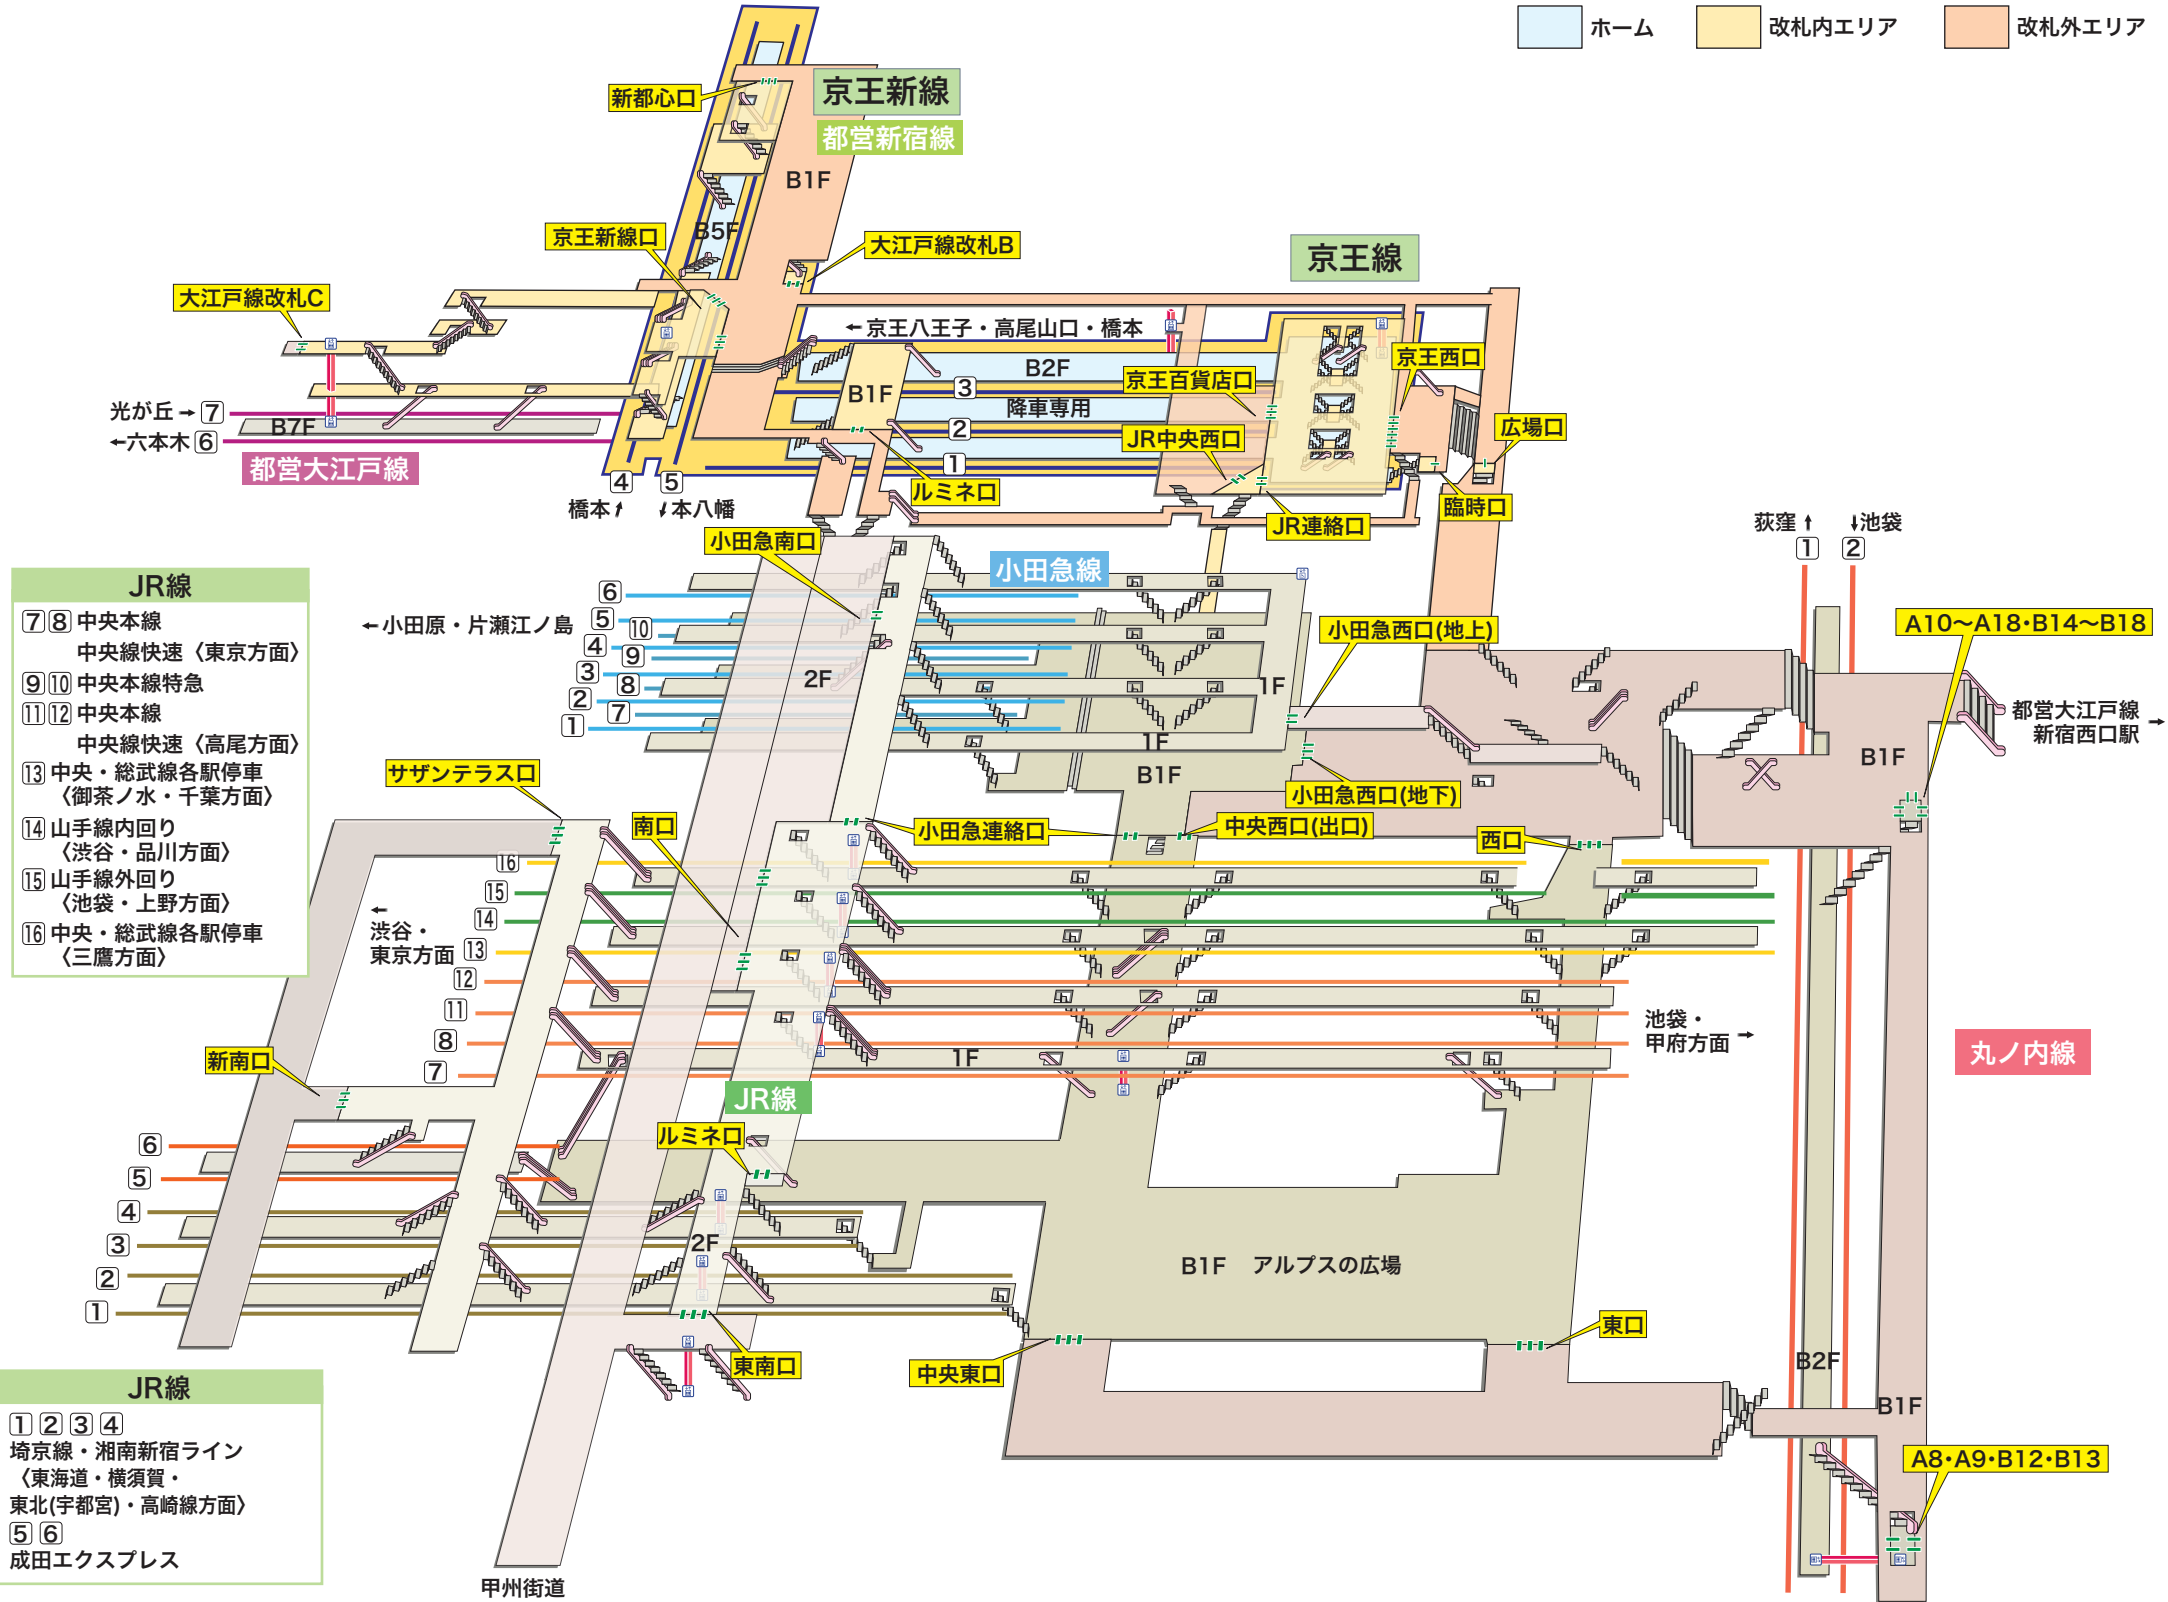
ホーム
改札内エリア
改札外エリア

京王新線
都営新宿線
新都心口
B1F
B5F
京王新線口
大江戸線改札B
京王線
大江戸線改札C
←京王八王子・高尾山口・橋本
B2F
京王西口
京王百貨店口
B1F
3
2
1
降車専用
JR中央西口
広場口
光が丘→ 7
←六本木 6
B7F
都営大江戸線
4
5
橋本
本八幡
ルミネ口
臨時口
JR連絡口
小田急南口
小田急線
荻窪
池袋
1
2

JR線
7 8 中央本線
中央線快速〈東京方面〉
9 10 中央本線特急
11 12 中央本線
中央線快速〈高尾方面〉
13 中央・総武線各駅停車
〈御茶ノ水・千葉方面〉
14 山手線内回り
〈渋谷・品川方面〉
15 山手線外回り
〈池袋・上野方面〉
16 中央・総武線各駅停車
〈三鷹方面〉

←小田原・片瀬江ノ島
6
5
4
3
2
1
10
9
8
7
2F
1F
1F
B1F
小田急西口(地上)
A10〜A18・B14〜B18
都営大江戸線
新宿西口駅 →
B1F
サザンテラス口
小田急西口(地下)
南口
小田急連絡口
中央西口(出口)
西口
16
15
14
13
12
11
8
7
←
渋谷・
東京方面
池袋・
甲府方面 →
1F
新南口
丸ノ内線
JR線
6
5
4
3
2
1
ルミネ口
2F
B1F　アルプスの広場
東口
中央東口
東南口
B2F
B1F
A8・A9・B12・B13

JR線
1 2 3 4
埼京線・湘南新宿ライン
〈東海道・横須賀・
東北(宇都宮)・高崎線方面〉
5 6
成田エクスプレス

甲州街道